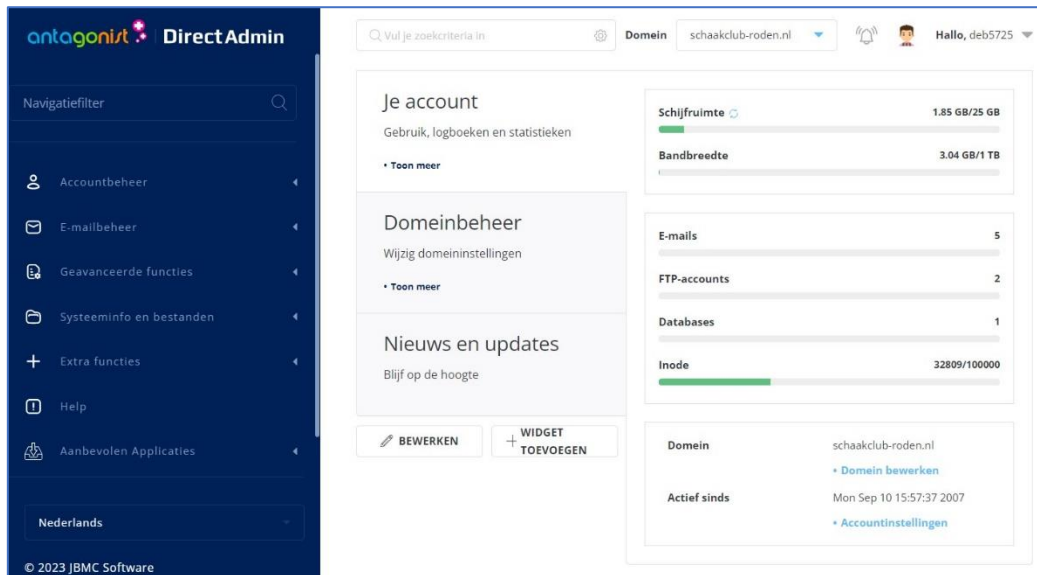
antagonist DirectAdmin

Navigatiefilter

Accountbeheer

E-mailbeheer

Geavanceerde functies

Systeeminfo en bestanden

Extra functies

Help

Aanbevolen Applicaties

Nederlands

© 2023 JBMC Software

Vul je zoekcriteria in

Domein schaakclub-roden.nl

Hallo, deb5725

Je account
Gebruik, logboeken en statistieken
• Toon meer

Domeinbeheer
Wijzig domeininstellingen
• Toon meer

Nieuws en updates
Blijf op de hoogte

BEWERKEN

WIDGET TOEVOEGEN

| Schijfruimte | 1.85 GB/25 GB |
|---|---|
| Bandbreedte | 3.04 GB/1 TB |

| E-mails | 5 |
|---|---|
| FTP-accounts | 2 |
| Databases | 1 |
| Inode | 32809/100000 |

| Domein | schaakclub-roden.nl |
|---|---|
| | • Domein bewerken |
| Actief sinds | Mon Sep 10 15:57:37 2007 |
| | • Accountinstellingen |